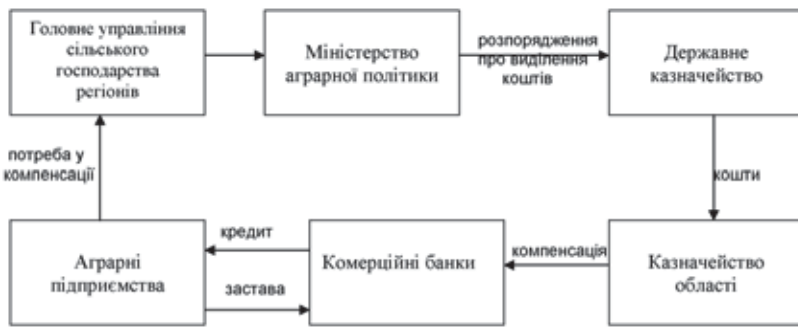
Головне управління сільського господарства регіонів

Міністерство аграрної політики

розпорядження про виділення коштів

Державне казначейство

потреба у компенсації

кошти

кредит

компенсація

Аграрні підприємства

Комерційні банки

Казначейство області

застава